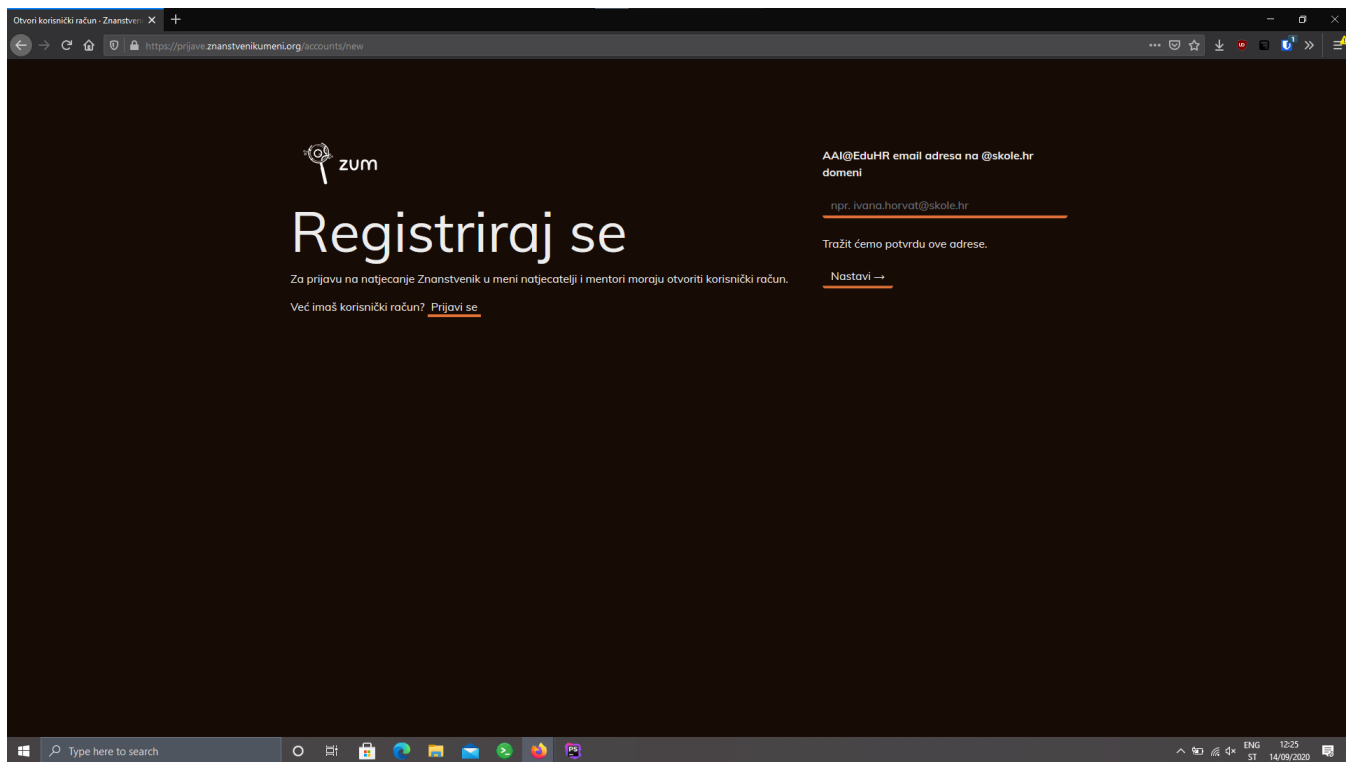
Otvori korisnički račun - Znanstveni

https://prijave.znanstvenikumeni.org/accounts/new

zum

Registriraj se

Za prijavu na natjecanje Znanstvenik u meni natjecatelji i mentori moraju otvoriti korisnički račun.

Već imaš korisnički račun? Prijavi se

AAI@EduHR email adresa na @skole.hr domeni

npr. ivana.horvat@skole.hr

Tražit ćemo potvrdu ove adrese.

Nastavi →

Type here to search

ENG ST 12:25 14/09/2020